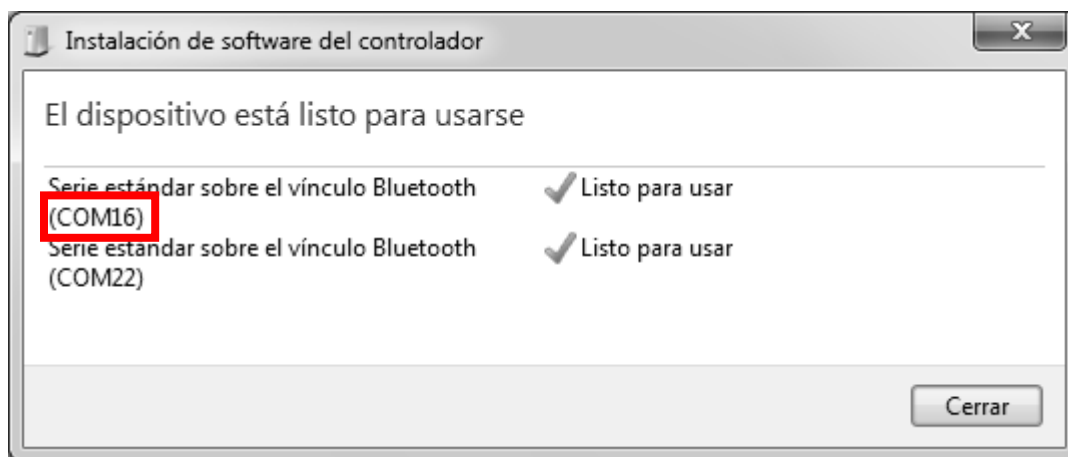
Instalación de software del controlador

El dispositivo está listo para usarse

Serie estándar sobre el vínculo Bluetooth (COM16)
Listo para usar

Serie estándar sobre el vínculo Bluetooth (COM22)
Listo para usar

Cerrar